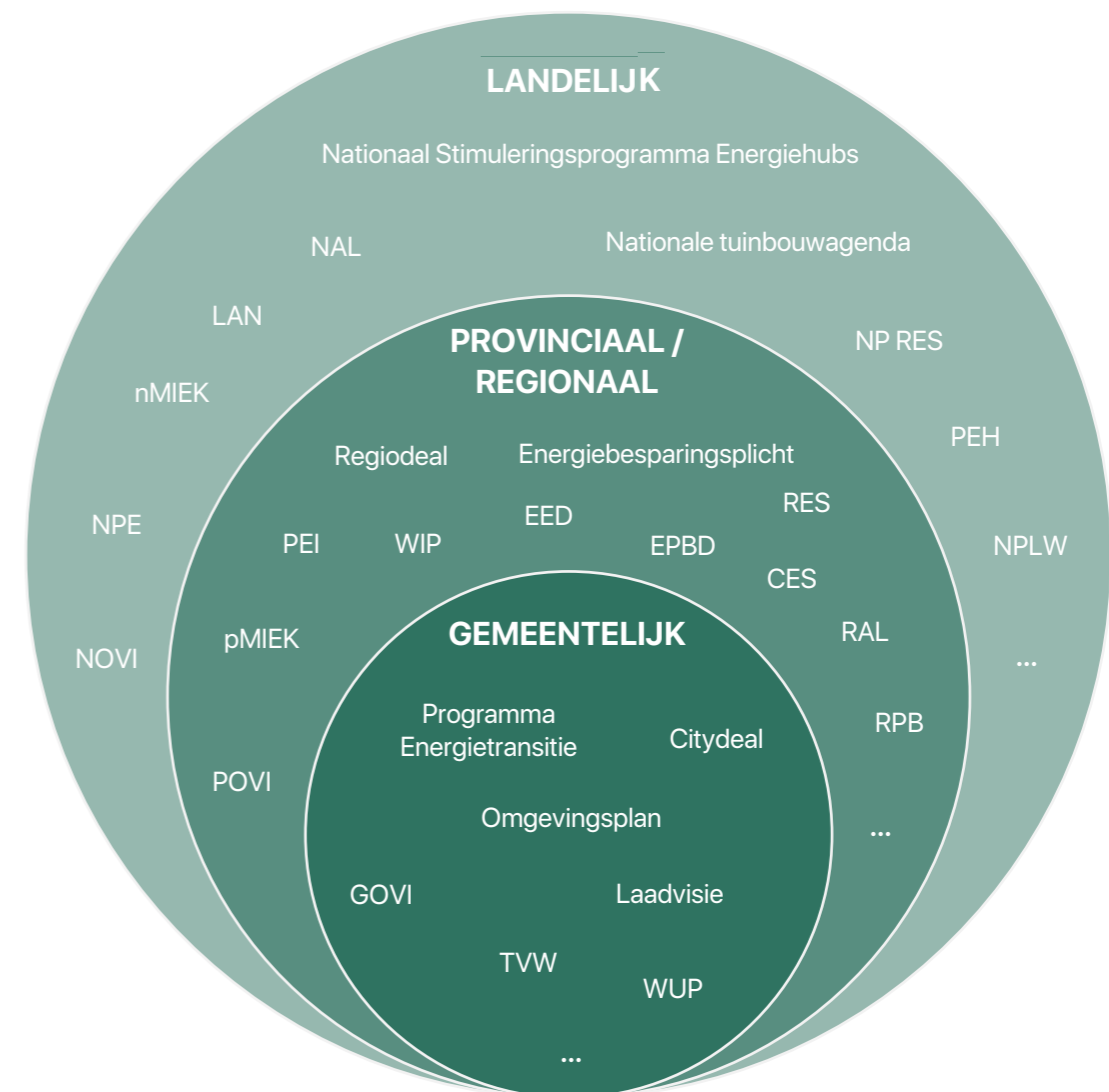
LANDELIJK

Nationaal Stimuleringsprogramma Energiehubs

NAL

Nationale tuinbouwagenda

LAN

NP RES

nMIEK

PEH

NPE

NPLW

NOVI

...

PROVINCIAAL / REGIONAAL

Regiodeal

Energiebesparingsplicht

RES

EED

PEI

WIP

EPBD

CES

pMIEK

RAL

RPB

POVI

...

GEMEENTELIJK

Programma Energietransitie

Citydeal

Omgevingsplan

GOVI

Laadvisie

TVW

WUP

...